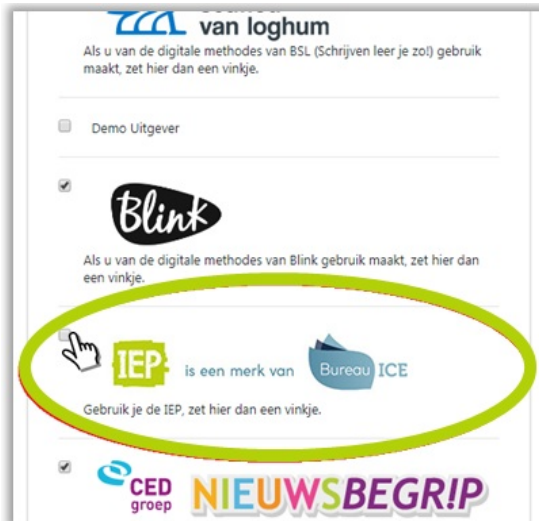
van loghum

Als u van de digitale methodes van BSL (Schrijven leer je zo!) gebruik maakt, zet hier dan een vinkje.

Demo Uitgever

Blink

Als u van de digitale methodes van Blink gebruik maakt, zet hier dan een vinkje.

IEP is een merk van Bureau ICE

Gebruik je de IEP, zet hier dan een vinkje.

CED groep NIEUWSBEGRIP